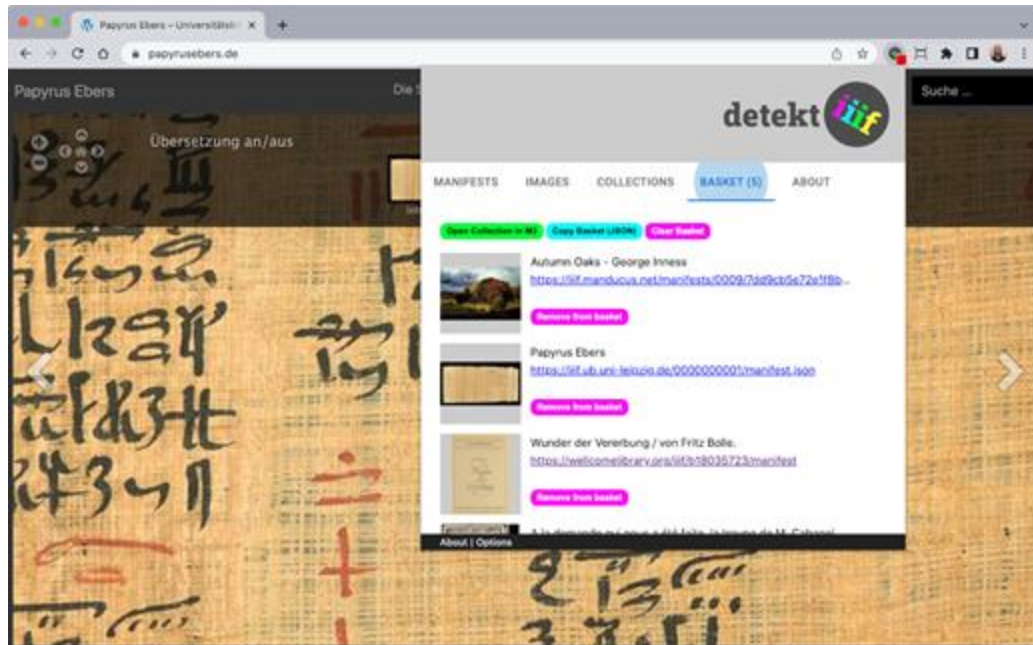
Papyrus Ebers – Universitätsb ×

papyrusebers.de

Papyrus Ebers

Die

Suche ...

Übersetzung an/aus

detekt iiif

MANIFESTS IMAGES COLLECTIONS BASKET (5) ABOUT

Open Collection in M3 Copy Basket (JSON) Clear Basket

Autumn Oaks - George Inness
https://iiif.manducus.net/manifests/0009/7dd9cb5e72e1f8b...

Remove from basket

Papyrus Ebers
https://iiif.ub.uni-leipzig.de/0000000001/manifest.json

Remove from basket

Wunder der Vererbung / von Fritz Bolle.
https://wellcomelibrary.org/iiif/b18035723/manifest

Remove from basket

A la demande qui nous a été faite, la troupe de M. Cabanel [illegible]

About | Options